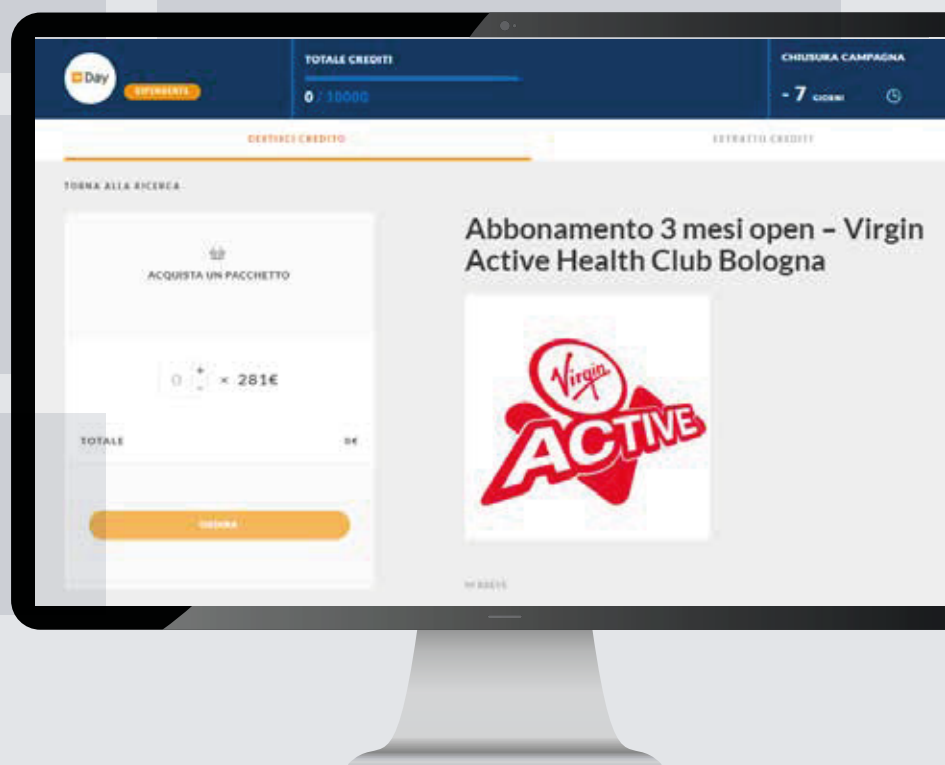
Day

DIPENDENTE

TOTALE CREDITI

0 / 10000

CHIUSURA CAMPAGNA

- 7 GIORNI

CERTIFICI CREDITO

ESTRATTO CREDITI

TORNA ALLA RICERCA

ACQUISTA UN PACCHETTO

0 × 281€

TOTALE

0€

ORDINA

Abbonamento 3 mesi open – Virgin Active Health Club Bologna

Virgin ACTIVE

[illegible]